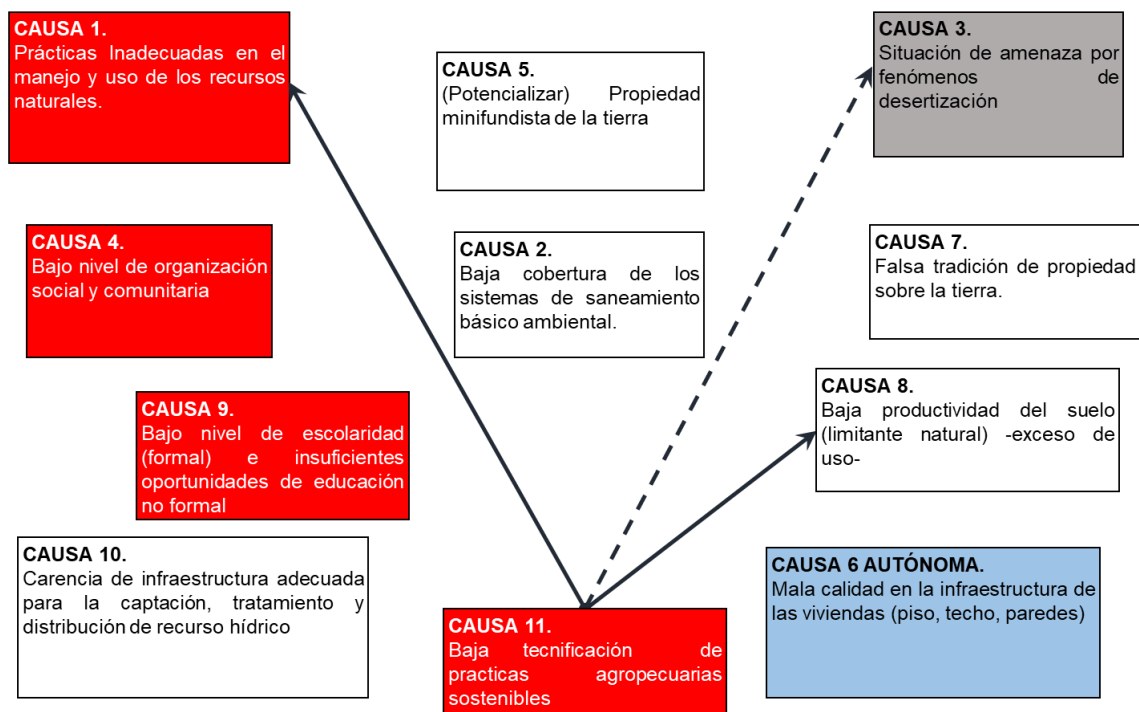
CAUSA 1.
Prácticas Inadecuadas en el manejo y uso de los recursos naturales.

CAUSA 5.
(Potencializar) Propiedad minifundista de la tierra

CAUSA 3.
Situación de amenaza por fenómenos de desertización

CAUSA 4.
Bajo nivel de organización social y comunitaria

CAUSA 2.
Baja cobertura de los sistemas de saneamiento básico ambiental.

CAUSA 7.
Falsa tradición de propiedad sobre la tierra.

CAUSA 9.
Bajo nivel de escolaridad (formal) e insuficientes oportunidades de educación no formal

CAUSA 8.
Baja productividad del suelo (limitante natural) -exceso de uso-

CAUSA 10.
Carencia de infraestructura adecuada para la captación, tratamiento y distribución de recurso hídrico

CAUSA 11.
Baja tecnificación de practicas agropecuarias sostenibles

CAUSA 6 AUTÓNOMA.
Mala calidad en la infraestructura de las viviendas (piso, techo, paredes)